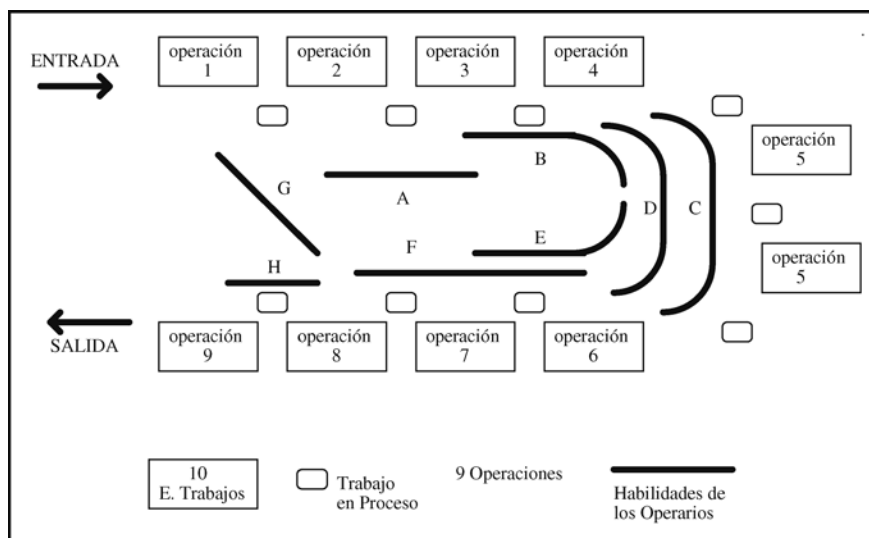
ENTRADA

operación 1

operación 2

operación 3

operación 4

operación 5

operación 5

B

G

A

D

C

E

F

H

SALIDA

operación 9

operación 8

operación 7

operación 6

10 E. Trabajos

Trabajo en Proceso

9 Operaciones

Habilidades de los Operarios